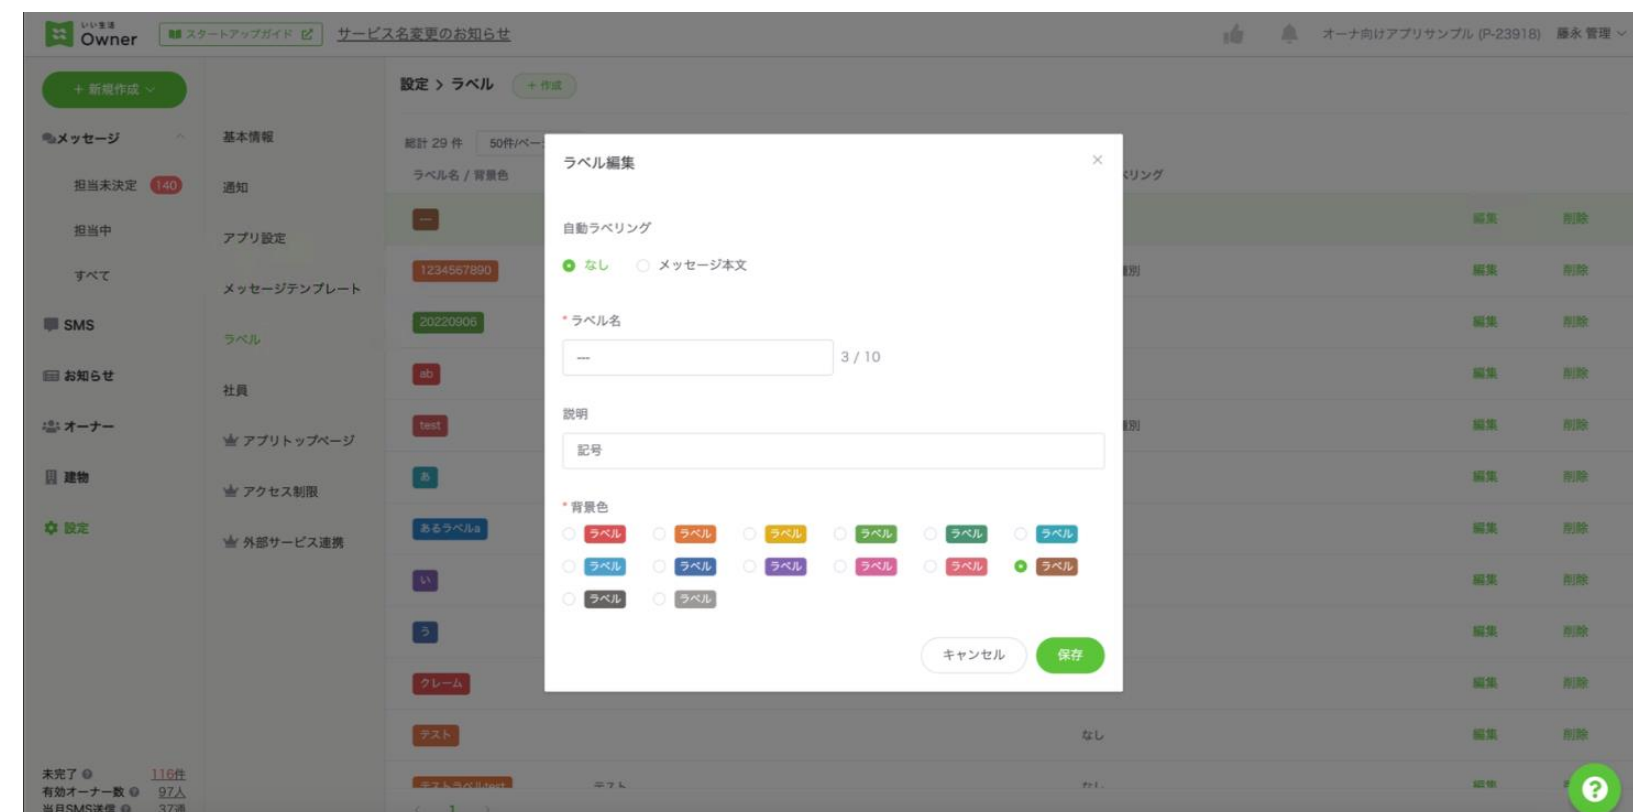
いい生活 Owner
スタートアップガイド
サービス名変更のお知らせ
オーナ向けアプリサンプル (P-23918) 藤永 管理

＋ 新規作成
メッセージ
担当未決定 140
担当中
すべて
SMS
お知らせ
オーナー
建物
設定

基本情報
通知
アプリ設定
メッセージテンプレート
ラベル
社員
アプリトップページ
アクセス制限
外部サービス連携

設定 > ラベル ＋ 作成
総計 29 件 50件/ペー
ラベル名 / 背景色
リング
—
1234567890
20220906
ab
test
あ
あるラベルa
い
う
クレーム
テスト
別
別
なし
編集 削除
編集 削除
編集 削除
編集 削除
編集 削除
編集 削除
編集 削除
編集 削除
編集 削除
編集 削除
編集 削除

ラベル編集
×
自動ラベリング
なし メッセージ本文
* ラベル名
— 3 / 10
説明
記号
* 背景色
ラベル ラベル ラベル ラベル ラベル ラベル
ラベル ラベル ラベル ラベル ラベル ラベル
ラベル ラベル
キャンセル 保存

未完了 116件
有効オーナー数 97人
当月SMS送信 37通